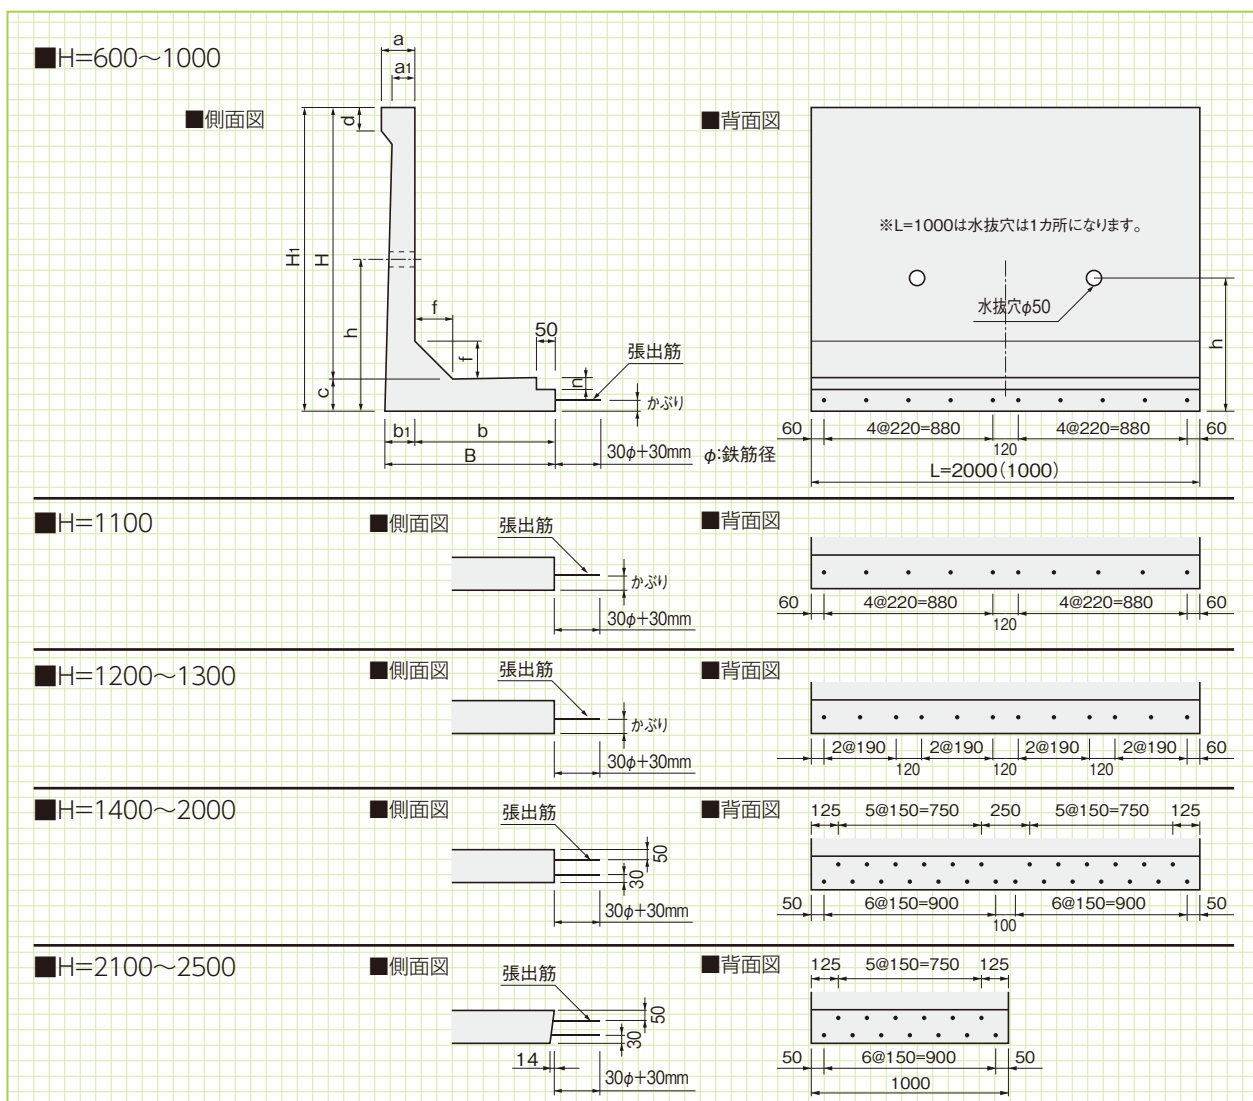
■H=600～1000

■側面図

a
a1
d
H1
H
h
c
f
f
50
n
張出筋
かぶり
b1
b
B
30φ+30mm
φ:鉄筋径

■背面図

※L=1000は水抜穴は1カ所になります。
水抜穴φ50
h
60
4@220=880
120
4@220=880
60
L=2000(1000)

■H=1100

■側面図
張出筋
かぶり
30φ+30mm

■背面図
60
4@220=880
120
4@220=880
60

■H=1200～1300

■側面図
張出筋
かぶり
30φ+30mm

■背面図
2@190
2@190
2@190
2@190
60
120
120
120

■H=1400～2000

■側面図
張出筋
50
30
30φ+30mm

■背面図
125
5@150=750
250
5@150=750
125
50
6@150=900
100
6@150=900
50

■H=2100～2500

■側面図
張出筋
50
30
14
30φ+30mm

■背面図
125
5@150=750
125
50
6@150=900
50
1000